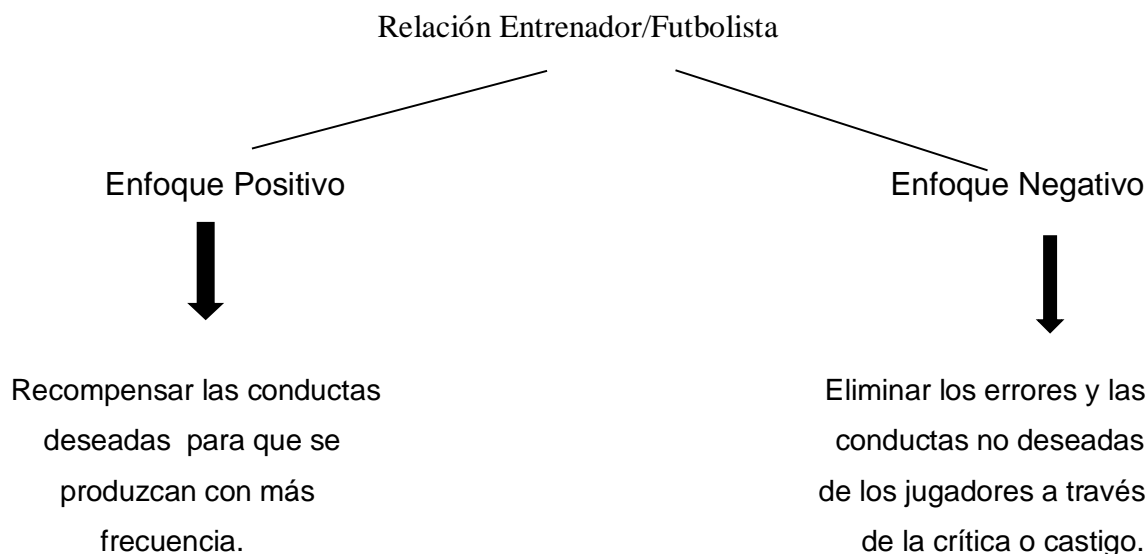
Relación Entrenador/Futbolista

Enfoque Positivo

Enfoque Negativo

Recompensar las conductas deseadas para que se produzcan con más frecuencia.

Eliminar los errores y las conductas no deseadas de los jugadores a través de la crítica o castigo.